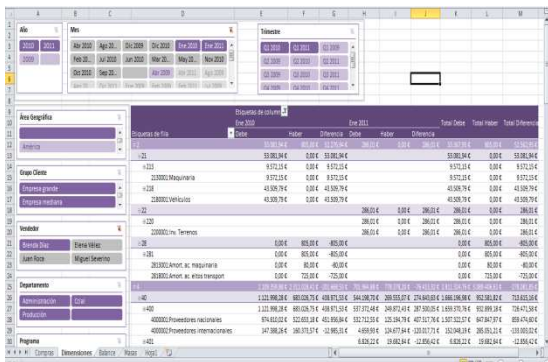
| A | B | C | D | E | F | G | H | I | J | K | L | M |
|---|---|---|---|---|---|---|---|---|---|---|---|---|

Año
2010 2011
2009

Mes
Abr 2010 Ago 2010 Dic 2009 Dic 2010 Ene 2010 Ene 2011
Feb 10... Jul 2010 Jun 2010 Mar 2010 May 20... Nov 2010
Oct 2010 Sep 20...
Abr 2009 Ago 2009 Feb 2009 Feb 2011

Trimestre
Q1 2010 Q1 2011 Q1 2009
Q2 2009 Q2 2010 Q3 2009
Q3 2010 Q4 2009 Q4 2010

Área Geográfica
América

Grupo Cliente
Empresa grande
Empresa mediana

Vendedor
Brenda Díaz Elena Vélez
Juan Roca Miguel Severino

Departamento
Administración Coral
Producción

Programa

Etiquetas de columna
Ene 2010 Ene 2011

| Etiquetas de fila | Debe | Haber | Diferencia | Debe | Haber | Diferencia | Total Debe | Total Haber | Total Diferencia |
|---|---|---|---|---|---|---|---|---|---|
| =2 | 53.861,94 € | 800,00 € | 53.061,94 € | 286,01 € | 0,00 € | 286,01 € | 54.147,95 € | 800,00 € | 53.347,95 € |
| =21 | 53.081,94 € | 0,00 € | 53.081,94 € | | | | 53.081,94 € | 0,00 € | 53.081,94 € |
| =213 | 9.572,15 € | 0,00 € | 9.572,15 € | | | | 9.572,15 € | 0,00 € | 9.572,15 € |
| 2130001 Maquinaria | 9.572,15 € | 0,00 € | 9.572,15 € | | | | 9.572,15 € | 0,00 € | 9.572,15 € |
| =218 | 43.509,79 € | 0,00 € | 43.509,79 € | | | | 43.509,79 € | 0,00 € | 43.509,79 € |
| 2180001 Vehículos | 43.509,79 € | 0,00 € | 43.509,79 € | | | | 43.509,79 € | 0,00 € | 43.509,79 € |
| =22 | | | | 286,01 € | 0,00 € | 286,01 € | 286,01 € | 0,00 € | 286,01 € |
| =220 | | | | 286,01 € | 0,00 € | 286,01 € | 286,01 € | 0,00 € | 286,01 € |
| 2200001 Inv. Terrenos | | | | 286,01 € | 0,00 € | 286,01 € | 286,01 € | 0,00 € | 286,01 € |
| =28 | 0,00 € | 805,00 € | -805,00 € | | | | 0,00 € | 805,00 € | -805,00 € |
| =281 | 0,00 € | 805,00 € | -805,00 € | | | | 0,00 € | 805,00 € | -805,00 € |
| 2813001 Amort. ac. maquinaria | 0,00 € | 80,00 € | -80,00 € | | | | 0,00 € | 80,00 € | -80,00 € |
| 2818001 Amort. ac. elstos transport | 0,00 € | 725,00 € | -725,00 € | | | | 0,00 € | 725,00 € | -725,00 € |
| =4 | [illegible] | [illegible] | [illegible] | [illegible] | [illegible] | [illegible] | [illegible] | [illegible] | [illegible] |
| =40 | 1.121.998,28 € | 683.026,75 € | 438.971,53 € | 544.196,70 € | 269.555,07 € | 274.643,63 € | 1.666.196,98 € | 952.581,82 € | 713.615,16 € |
| =400 | 1.121.998,28 € | 683.026,75 € | 438.971,53 € | 537.372,48 € | 249.872,43 € | 287.500,05 € | 1.659.370,76 € | 932.899,18 € | 726.471,58 € |
| 4000001 Proveedores nacionales | 974.610,02 € | 322.603,18 € | 651.996,84 € | 532.712,53 € | 125.194,79 € | 407.517,74 € | 1.507.322,57 € | 447.847,97 € | 859.474,60 € |
| 4000002 Proveedores internacionales | 147.388,26 € | 360.373,57 € | -212.985,31 € | 4.659,93 € | 124.677,64 € | -120.017,71 € | 152.048,19 € | 285.051,21 € | -133.003,02 € |
| =401 | | | | 6.826,22 € | 19.682,64 € | -12.856,42 € | 6.826,22 € | 19.682,64 € | -12.856,42 € |

Compras Dimensiones Balance Mesas Hoja1